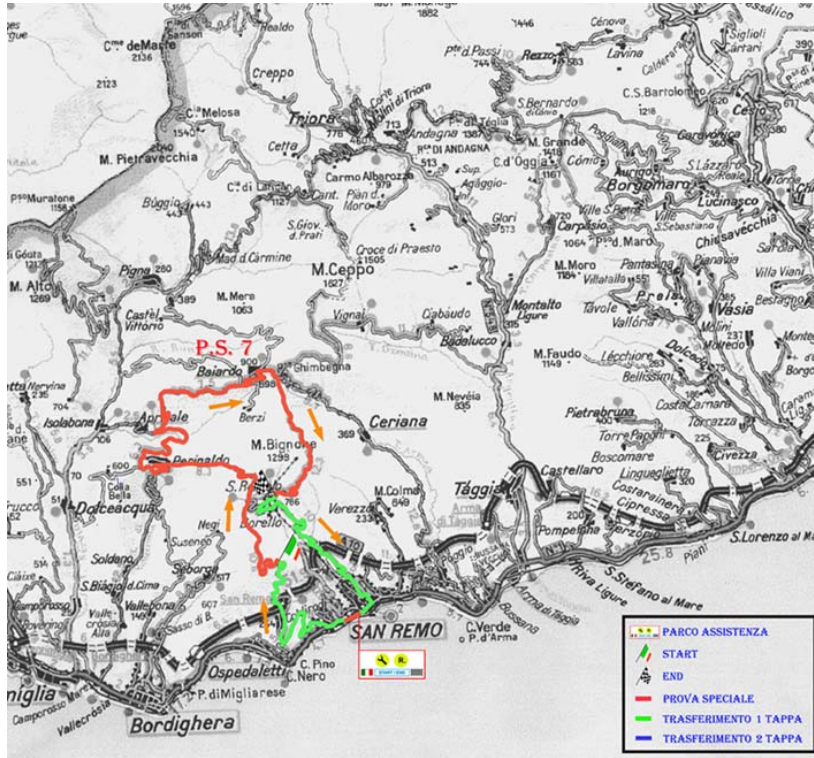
P.S. 7

Cme de Marte
2136
Sanson
Realdo
1882
1446
Cenova
Creppo
Pta d. Passi
Rezzo
Lavina
Sigliori
Carrari
C.S. Bartolomeo
Triora
Molini di Triora
Andagna
S. Bernardo
Pta Teglia
Melosa
M. Pietravecchia
Cetta
Rca DI ANDAGNA
M. Grande
C.d'Oggia
Carmo Albarozza
Sup. Aggagio
Muratone
Buggio
C.d'i Langan
Cant. Pian d. Moro
Glori
Borgomaro
Lucinasco
S.Giov. d. Prati
Mad.d.Carmine
Croce di Praesto
M.Ceppo
Ville S.Pietro
Carpasio
Pta d. Moro
M. Moro
M. Alto
Pigna
Castel Vittorio
M. Mera
1063
Vignai
Ciabaudo
Montalto Ligure
Badalucco
M. Faudo
Prelà
Vasia
Bajardo
Ghimbegna
Berzi
M. Nevèia
Apricale
Isolabona
Perinaldo
M. Bignone
1299
Ceriana
Castellaro
Pietrabruna
Torre Paponi
Boscomare
Dolceacqua
S. Romolo
Borello
Verezzo
M. Colma
Taggia
Pompeiana
Cipressa
S.Lorenzo al Mare
S.Stefano al Mare
Riva Ligure
Arma di Taggia
Soldano
Negi
Susenco
Seborga
S.Biagio d.Cima
Vallebona
Vallecrosia Alta
SAN REMO
C.Verde
P.d'Arma
Ospedaletti
C. Pino
C. Nero
P.di Migliarese
Bordighera
Vallecrosia
Camporosso Mare
Ventimiglia

PARCO ASSISTENZA
START
END
PROVA SPECIALE
TRASFERIMENTO 1 TAPPA
TRASFERIMENTO 2 TAPPA